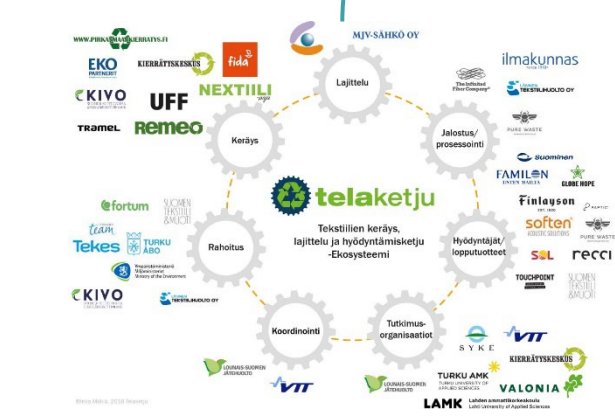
WWW.PIRKANMAANKIERRATYS.FI

EKO PARTNERIT

KIERRÄTYSKESKUS

fida

CKIVO

UFF

NEXTIILI

TRAMEL

REMEO

MJV-SÄHKÖ OY

Lajittelu

ilmakunnas

The Infinited Fiber Company

TEKSTIILIHUOLTO OY

Keräys

Jalostus/ prosessointi

PURE WASTE

Suominen

FAMILON

GLOBE HOPE

telaketju

Tekstiilien keräys, lajittelu ja hyödyntämisketju -Ekosysteemi

fortum

SUOMEN TEKSTIILI & MUOTI

Team Tekes

TURKU ÅBO

Ympäristöministeriö Miljöministeriet Ministry of the Environment

Rahoitus

Finlayson

soften

PURE WASTE

Hyödyntäjät/ lopputuotteet

SOL

recci

CKIVO

TEKSTIILIHUOLTO OY

TOUCHPOINT

SUOMEN TEKSTIILI & MUOTI

Koordinointi

Tutkimus-organisaatiot

LOUNAIS-SUOMEN JÄTEHUOLTO

SYKE

VTT

KIERRÄTYSKESKUS

VTT

LOUNAIS-SUOMEN JÄTEHUOLTO

TURKU AMK

VALONIA

LAMK

Lahden ammattikorkeakoulu

Lahti University of Applied Sciences